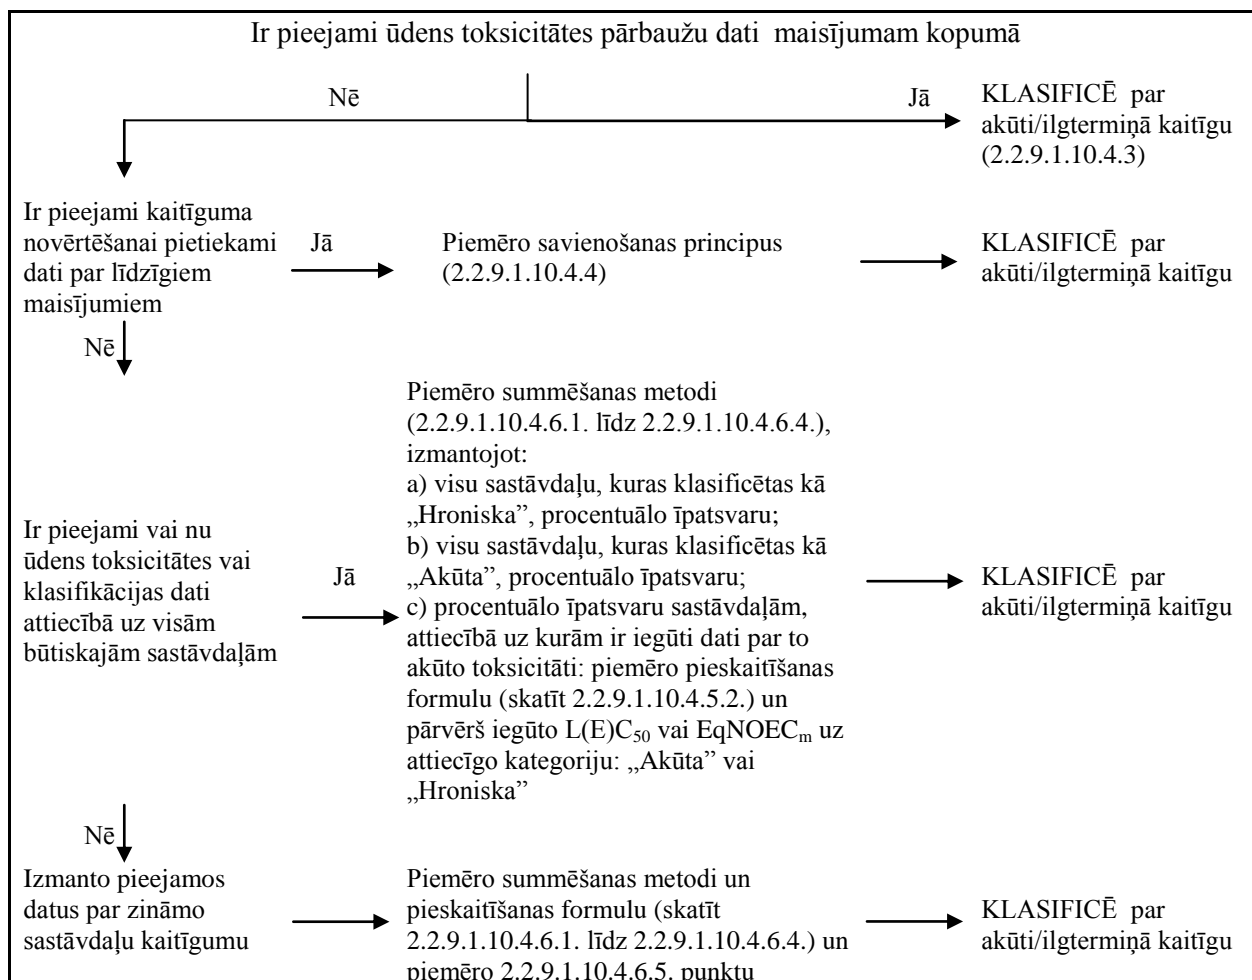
Ir pieejami ūdens toksicitātes pārbaužu dati maisījumam kopumā

Nē

Jā

KLASIFICĒ par akūti/ilgtermiņā kaitīgu (2.2.9.1.10.4.3)

Ir pieejami kaitīguma novērtēšanai pietiekami dati par līdzīgiem maisījumiem

Jā

Piemēro savienošanas principus (2.2.9.1.10.4.4)

KLASIFICĒ par akūti/ilgtermiņā kaitīgu

Nē

Ir pieejami vai nu ūdens toksicitātes vai klasifikācijas dati attiecībā uz visām būtiskajām sastāvdaļām

Jā

Piemēro summēšanas metodi (2.2.9.1.10.4.6.1. līdz 2.2.9.1.10.4.6.4.), izmantojot:
a) visu sastāvdaļu, kuras klasificētas kā „Hroniska", procentuālo īpatsvaru;
b) visu sastāvdaļu, kuras klasificētas kā „Akūta", procentuālo īpatsvaru;
c) procentuālo īpatsvaru sastāvdaļām, attiecībā uz kurām ir iegūti dati par to akūto toksicitāti: piemēro pieskaitīšanas formulu (skatīt 2.2.9.1.10.4.5.2.) un pārvērš iegūto L(E)$C_{50}$ vai $EqNOEC_m$ uz attiecīgo kategoriju: „Akūta" vai „Hroniska"

KLASIFICĒ par akūti/ilgtermiņā kaitīgu

Nē

Izmanto pieejamos datus par zināmo sastāvdaļu kaitīgumu

Piemēro summēšanas metodi un pieskaitīšanas formulu (skatīt 2.2.9.1.10.4.6.1. līdz 2.2.9.1.10.4.6.4.) un piemēro 2.2.9.1.10.4.6.5. punktu

KLASIFICĒ par akūti/ilgtermiņā kaitīgu